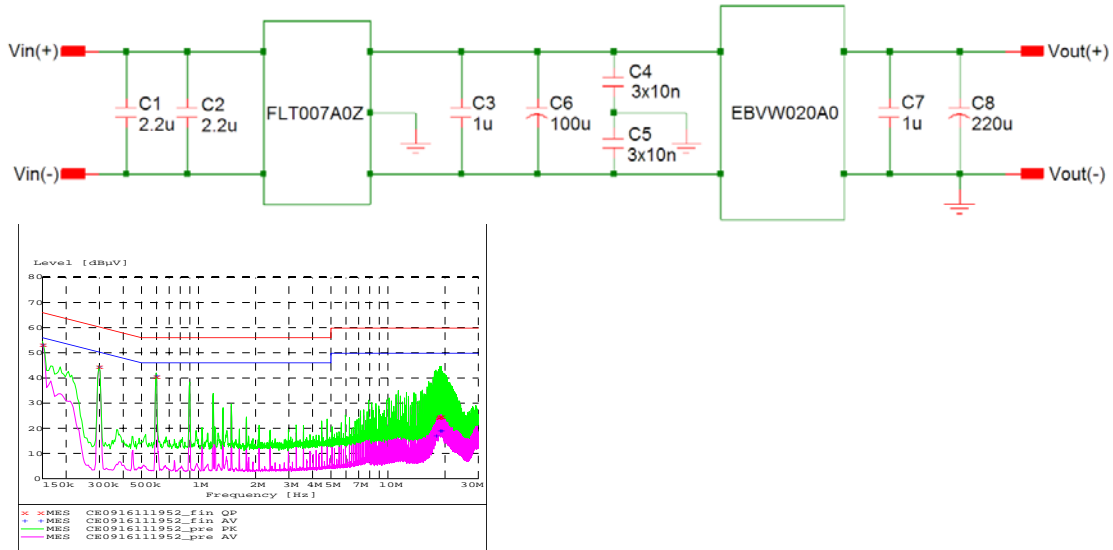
Vin(+)
Vin(-)
C1
2.2u
C2
2.2u
FLT007A0Z
C3
1u
C6
100u
C4
3x10n
C5
3x10n
EBVW020A0
C7
1u
C8
220u
Vout(+)
Vout(-)

Level [dBµV]
80
70
60
50
40
30
20
10
0
150k
300k
500k
1M
2M
3M
4M 5M
7M
10M
30M
Frequency [Hz]

x MES CE0916111952_fin QP
+ MES CE0916111952_fin AV
MES CE0916111952_pre PK
MES CE0916111952_pre AV